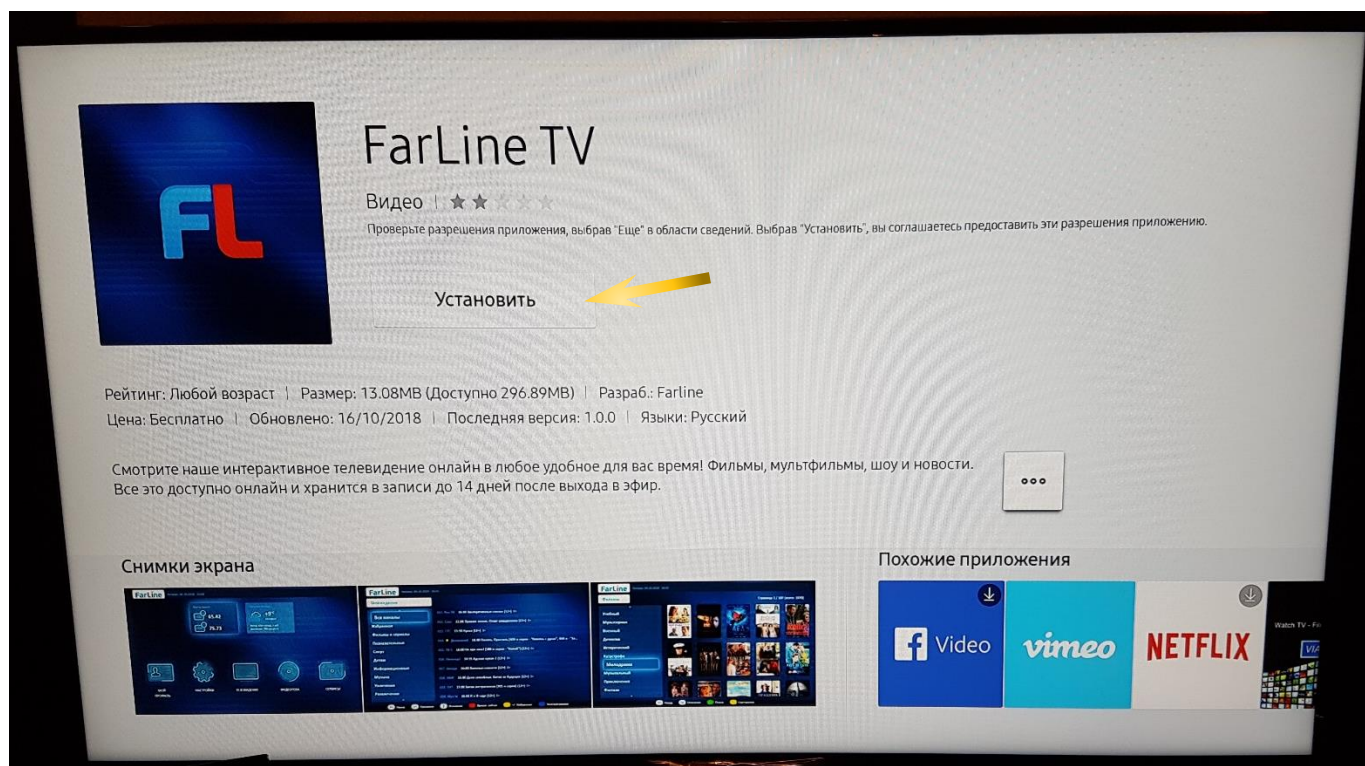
FL

FarLine TV

Видео

Проверьте разрешения приложения, выбрав "Еще" в области сведений. Выбрав "Установить", вы соглашаетесь предоставить эти разрешения приложению.

Установить

Рейтинг: Любой возраст | Размер: 13.08MB (Доступно 296.89MB) | Разраб.: Farline
Цена: Бесплатно | Обновлено: 16/10/2018 | Последняя версия: 1.0.0 | Языки: Русский

Смотрите наше интерактивное телевидение онлайн в любое удобное для вас время! Фильмы, мультфильмы, шоу и новости. Все это доступно онлайн и хранится в записи до 14 дней после выхода в эфир.

Снимки экрана

Похожие приложения

Video

vimeo

NETFLIX

Watch TV - F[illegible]